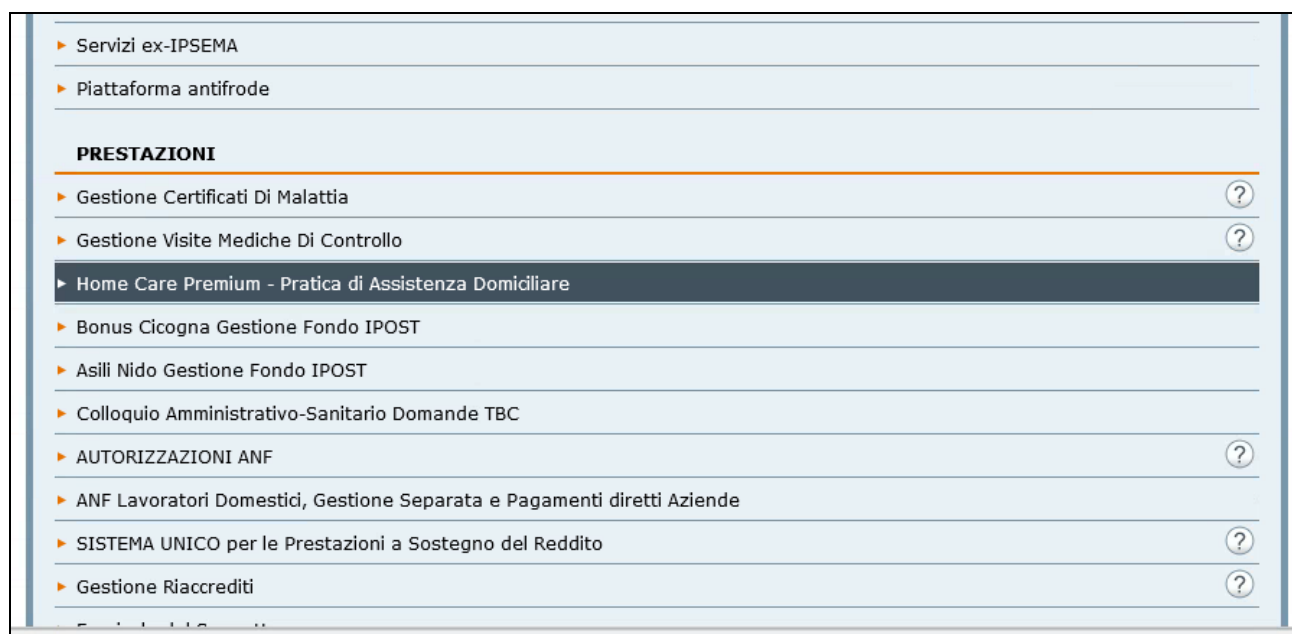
Servizi ex-IPSEMA

Piattaforma antifrode

PRESTAZIONI

Gestione Certificati Di Malattia ?

Gestione Visite Mediche Di Controllo ?

Home Care Premium - Pratica di Assistenza Domiciliare

Bonus Cicogna Gestione Fondo IPOST

Asili Nido Gestione Fondo IPOST

Colloquio Amministrativo-Sanitario Domande TBC

AUTORIZZAZIONI ANF ?

ANF Lavoratori Domestici, Gestione Separata e Pagamenti diretti Aziende

SISTEMA UNICO per le Prestazioni a Sostegno del Reddito ?

Gestione Riaccrediti ?

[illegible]